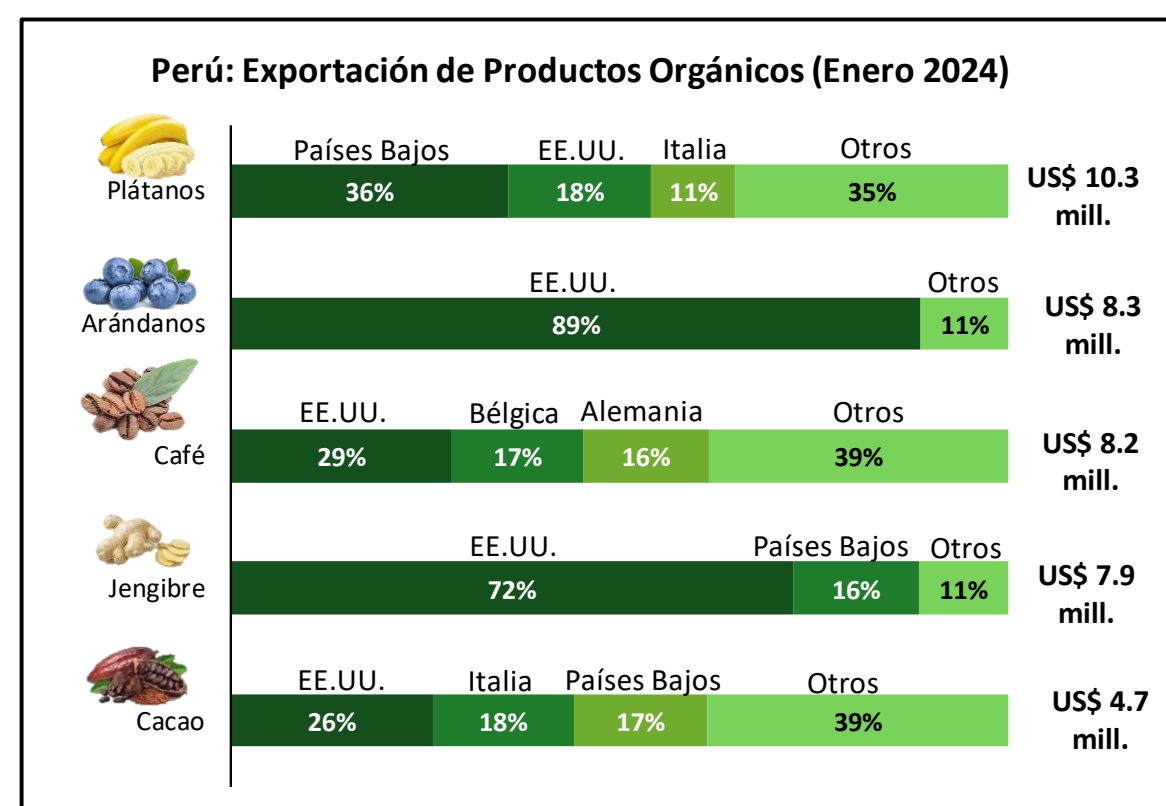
Perú: Exportación de Productos Orgánicos (Enero 2024)

Plátanos
Países Bajos 36%
EE.UU. 18%
Italia 11%
Otros 35%
US$ 10.3 mill.

Arándanos
EE.UU. 89%
Otros 11%
US$ 8.3 mill.

Café
EE.UU. 29%
Bélgica 17%
Alemania 16%
Otros 39%
US$ 8.2 mill.

Jengibre
EE.UU. 72%
Países Bajos 16%
Otros 11%
US$ 7.9 mill.

Cacao
EE.UU. 26%
Italia 18%
Países Bajos 17%
Otros 39%
US$ 4.7 mill.